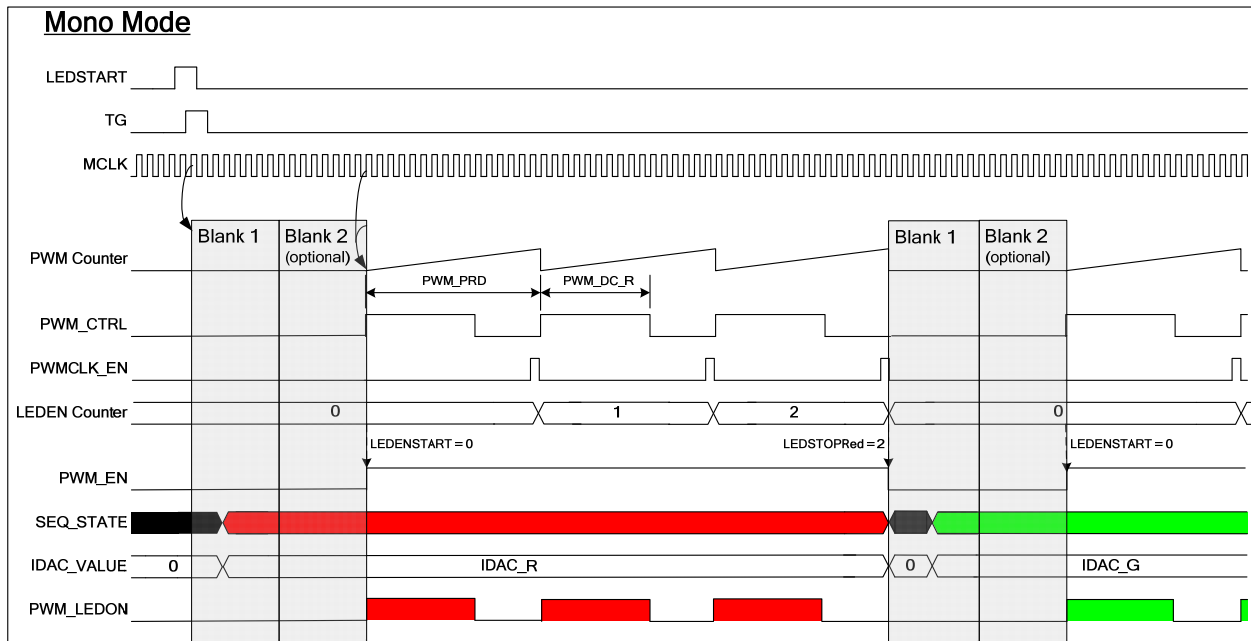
Mono Mode

LEDSTART

TG

MCLK

Blank 1

Blank 2
(optional)

Blank 1

Blank 2
(optional)

PWM Counter

PWM_PRD

PWM_DC_R

PWM_CTRL

PWMCLK_EN

LEDEN Counter

0

1

2

0

LEDENSTART = 0

LEDSTOPRed = 2

LEDENSTART = 0

PWM_EN

SEQ_STATE

IDAC_VALUE

0

IDAC_R

0

IDAC_G

PWM_LEDON